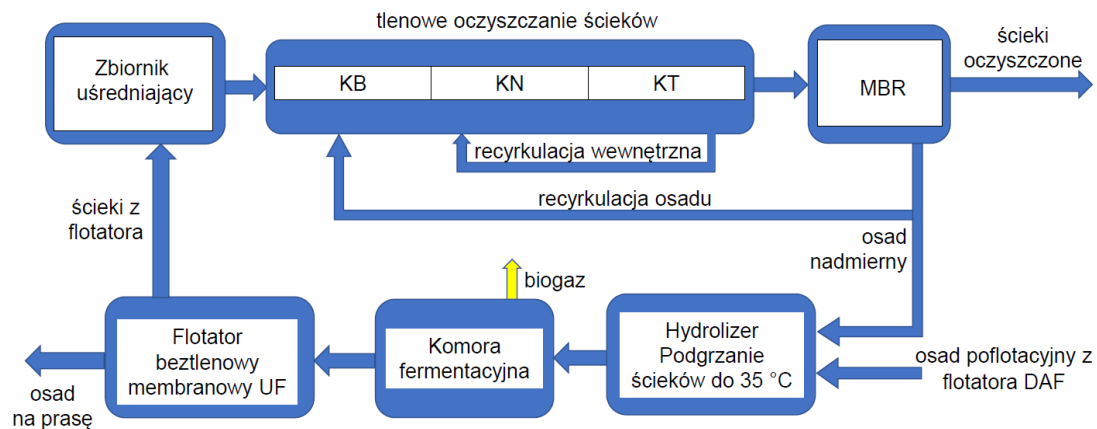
tlenowe oczyszczanie ścieków

Zbiornik uśredniający

| KB | KN | KT |
|---|---|---|

MBR

ścieki oczyszczone

recyrkulacja wewnętrzna

recyrkulacja osadu

ścieki z flotatora

osad nadmierny

biogaz

Flotator beztlenowy membranowy UF

Komora fermentacyjna

Hydrolizer Podgrzanie ścieków do 35 °C

osad poflotacyjny z flotatora DAF

osad na prasę